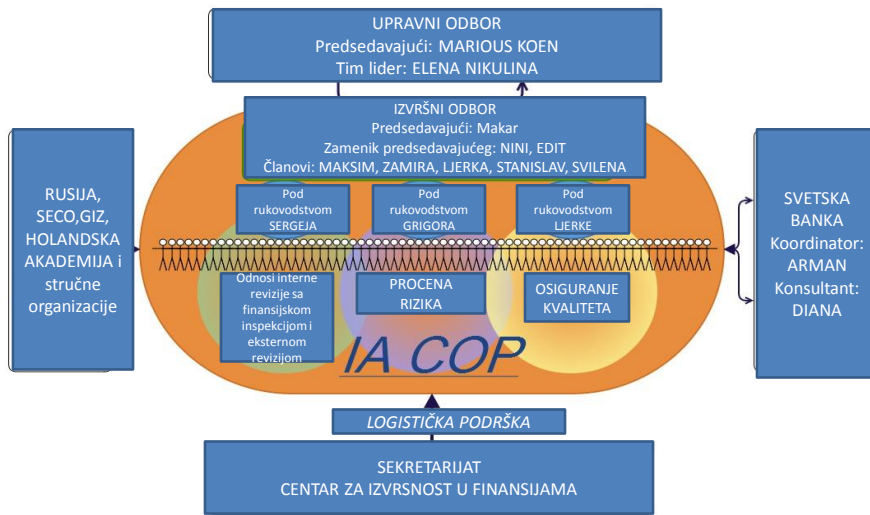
UPRAVNI ODBOR
Predsedavajući: MARIOUS KOEN
Tim lider: ELENA NIKULINA

IZVRŠNI ODBOR
Predsedavajući: Makar
Zamenik predsedavajućeg: NINI, EDIT
Članovi: MAKSIM, ZAMIRA, LJERKA, STANISLAV, SVILENA

RUSIJA, SECO,GIZ, HOLANDSKA AKADEMIJA i stručne organizacije

Pod rukovodstvom SERGEJA

Pod rukovodstvom GRIGORA

Pod rukovodstvom LJERKE

SVETSKA BANKA
Koordinator: ARMAN
Konsultant: DIANA

Odnosi interne revizije sa finansijskom inspekcijom i eksternom revizijom

PROCENA RIZIKA

OSIGURANJE KVALITETA

IA COP

LOGISTIČKA PODRŠKA

SEKRETARIJAT
CENTAR ZA IZVRSNOST U FINANSIJAMA